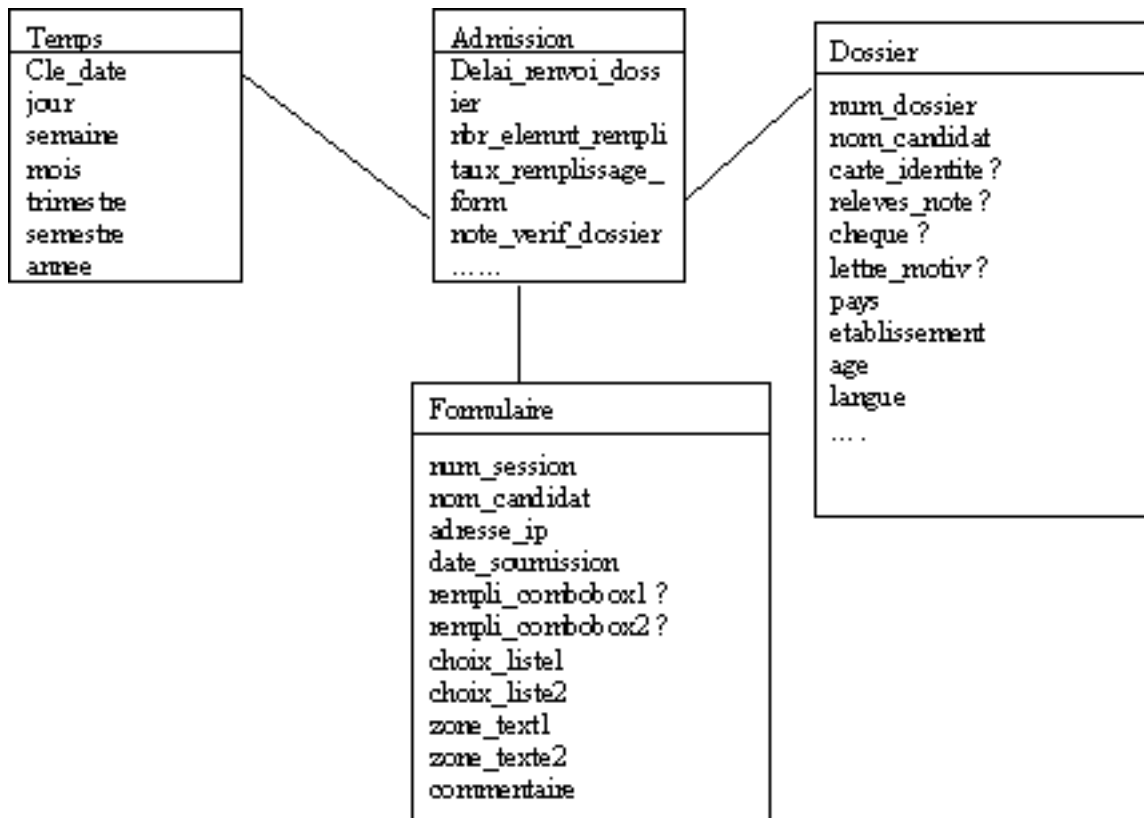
Temps
Cle_date
jour
semaine
mois
trimestre
semestre
annee

Admission
Delai_renvoi_dossier
nbr_element_rempli
taux_remplissage_form
note_verif_dossier
……

Dossier
num_dossier
nom_candidat
carte_identite ?
releves_note ?
cheque ?
lettre_motiv ?
pays
etablissement
age
langue
….

Formulaire
num_session
nom_candidat
adresse_ip
date_soumission
rempli_combobox1 ?
rempli_combobox2 ?
choix_liste1
choix_liste2
zone_text1
zone_texte2
commentaire